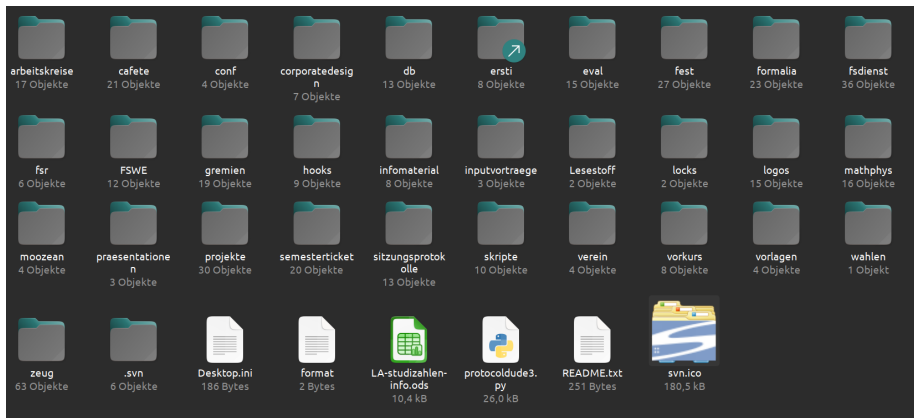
arbeitskreise
17 Objekte

cafete
21 Objekte

conf
4 Objekte

corporatedesign
7 Objekte

db
13 Objekte

ersti
8 Objekte

eval
15 Objekte

fest
27 Objekte

formalia
23 Objekte

fsdienst
36 Objekte

fsr
6 Objekte

FSWE
12 Objekte

gremien
19 Objekte

hooks
9 Objekte

infomaterial
8 Objekte

inputvortraege
3 Objekte

Lesestoff
2 Objekte

locks
2 Objekte

logos
15 Objekte

mathphys
16 Objekte

moozean
4 Objekte

praesentationen
3 Objekte

projekte
30 Objekte

semesterticket
20 Objekte

sitzungsprotokolle
13 Objekte

skripte
10 Objekte

verein
4 Objekte

vorkurs
8 Objekte

vorlagen
4 Objekte

wahlen
1 Objekt

zeug
63 Objekte

.svn
6 Objekte

Desktop.ini
186 Bytes

format
2 Bytes

LA-studizahlen-info.ods
10,4 kB

protocoldude3.py
26,0 kB

README.txt
251 Bytes

svn.ico
180,5 kB